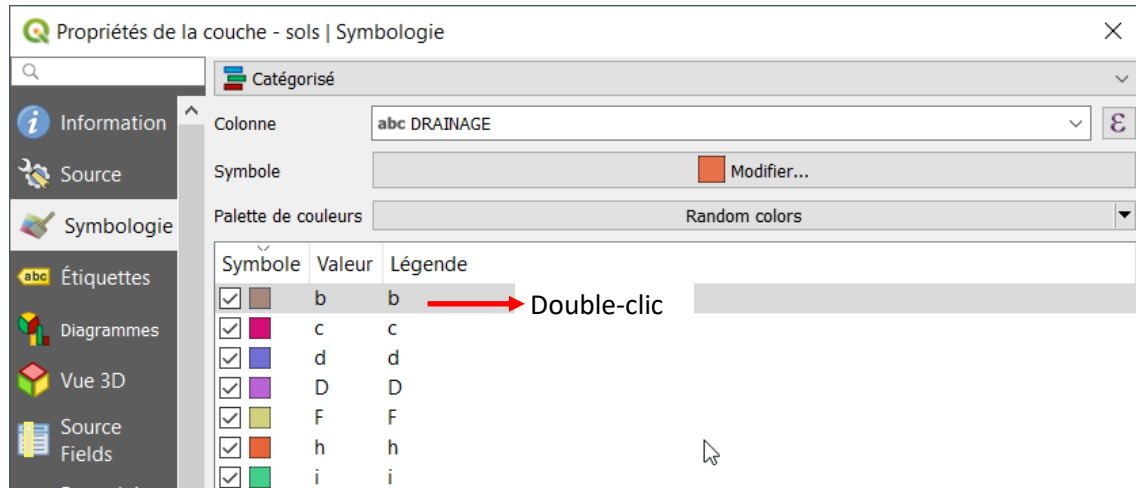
Propriétés de la couche - sols | Symbologie

Information
Source
Symbologie
Étiquettes
Diagrammes
Vue 3D
Source Fields

Catégorisé

Colonne
abc DRAINAGE

Symbole
Modifier...

Palette de couleurs
Random colors

| Symbole | Valeur | Légende |
|---|---|---|
| | b | b |
| | c | c |
| | d | d |
| | D | D |
| | F | F |
| | h | h |
| | i | i |

Double-clic